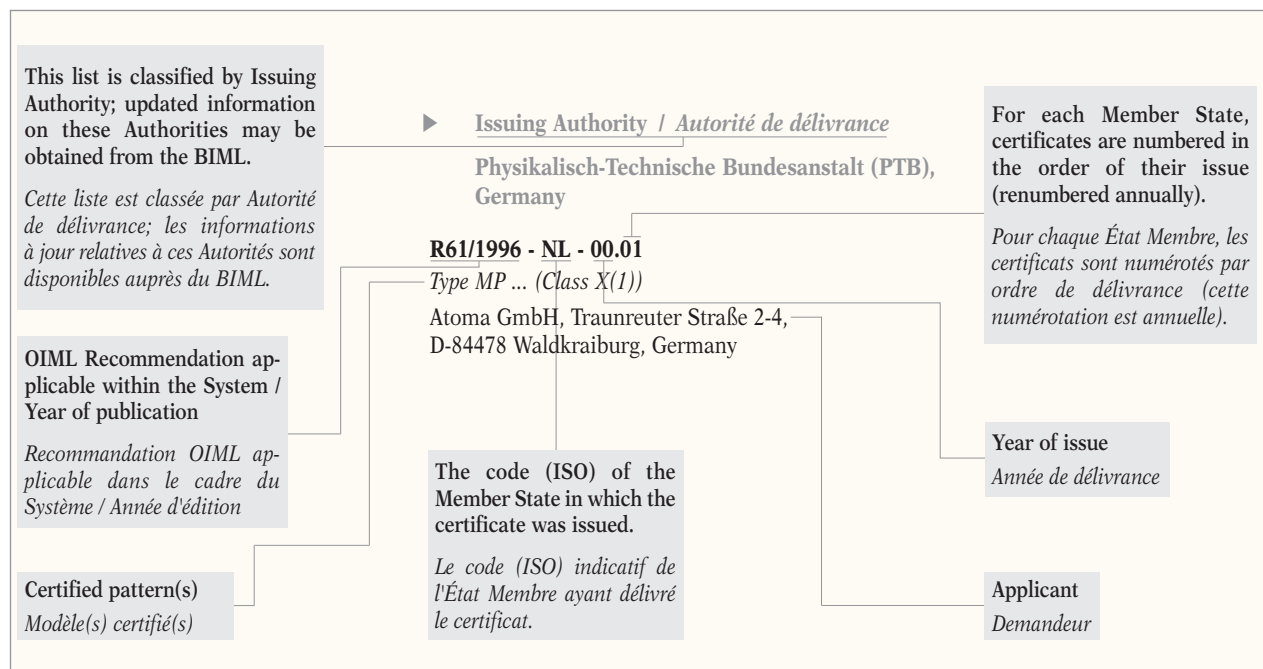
This list is classified by Issuing Authority; updated information on these Authorities may be obtained from the BIML.

Cette liste est classée par Autorité de délivrance; les informations à jour relatives à ces Autorités sont disponibles auprès du BIML.

Issuing Authority / Autorité de délivrance

Physikalisch-Technische Bundesanstalt (PTB), Germany

For each Member State, certificates are numbered in the order of their issue (renumbered annually).

Pour chaque État Membre, les certificats sont numérotés par ordre de délivrance (cette numérotation est annuelle).

R61/1996 - NL - 00.01

Type MP ... (Class X(1))

Atoma GmbH, Traunreuter Straße 2-4, D-84478 Waldkraiburg, Germany

OIML Recommendation applicable within the System / Year of publication

Recommandation OIML applicable dans le cadre du Système / Année d'édition

Year of issue

Année de délivrance

The code (ISO) of the Member State in which the certificate was issued.

Le code (ISO) indicatif de l'État Membre ayant délivré le certificat.

Certified pattern(s)

Modèle(s) certifié(s)

Applicant

Demandeur